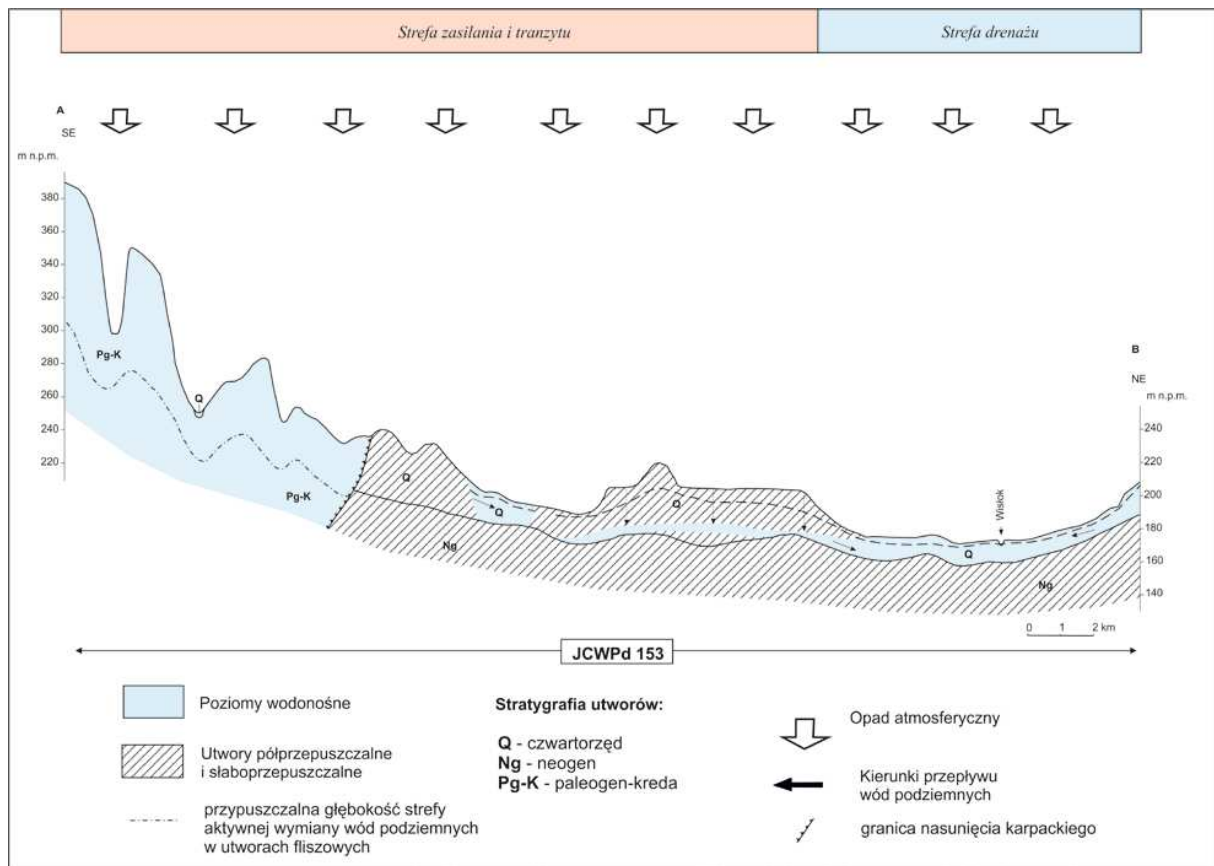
Strefa zasilania i tranzytu

Strefa drenażu

A
SE
m n.p.m.

380
360
340
320
300
280
260
240
220

Pg-K
Q
Pg-K
Q
Ng
Q
Q
Q
Ng
Wisłok

B
NE
m n.p.m.

240
220
200
180
160
140

0 1 2 km

JCWPd 153

Poziomy wodonośne

Utwory półprzepuszczalne i słaboprzepuszczalne

przypuszczalna głębokość strefy aktywnej wymiany wód podziemnych w utworach fliszowych

Stratygrafia utworów:

**Q** - czwartorzęd
**Ng** - neogen
**Pg-K** - paleogen-kreda

Opad atmosferyczny

Kierunki przepływu wód podziemnych

granica nasunięcia karpackiego